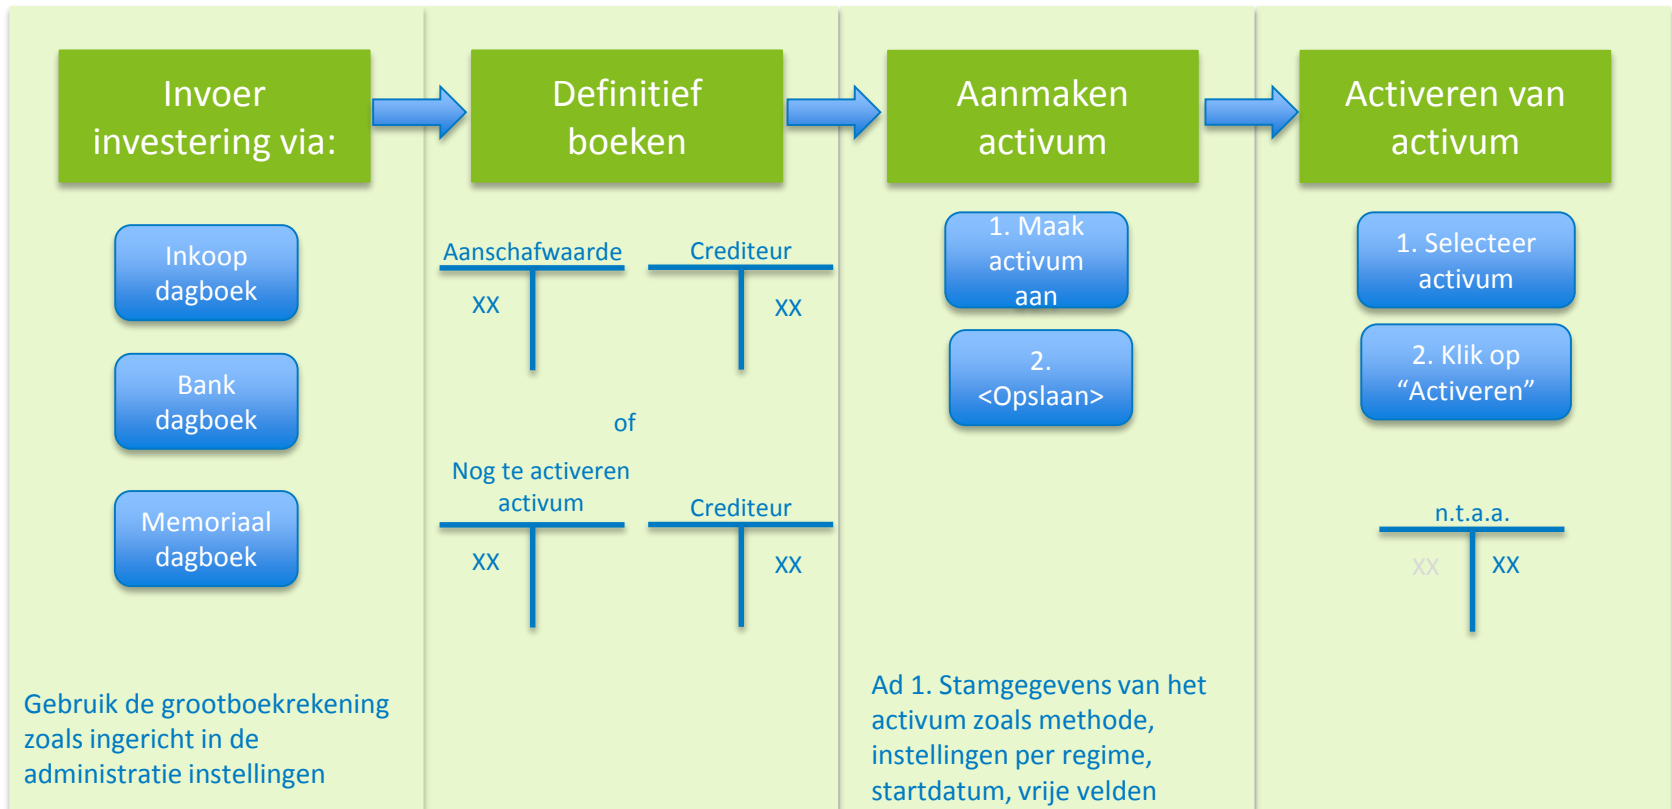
Invoer investering via:

Inkoop dagboek

Bank dagboek

Memoriaal dagboek

Gebruik de grootboekrekening zoals ingericht in de administratie instellingen

Definitief boeken

| Aanschafwaarde | |
|---|---|
| XX | |

| Crediteur | |
|---|---|
| | XX |

of

| Nog te activeren activum | |
|---|---|
| XX | |

| Crediteur | |
|---|---|
| | XX |

Aanmaken activum

1. Maak activum aan

2. <Opslaan>

Ad 1. Stamgegevens van het activum zoals methode, instellingen per regime, startdatum, vrije velden

Activeren van activum

1. Selecteer activum

2. Klik op “Activeren”

| n.t.a.a. | |
|---|---|
| XX | XX |